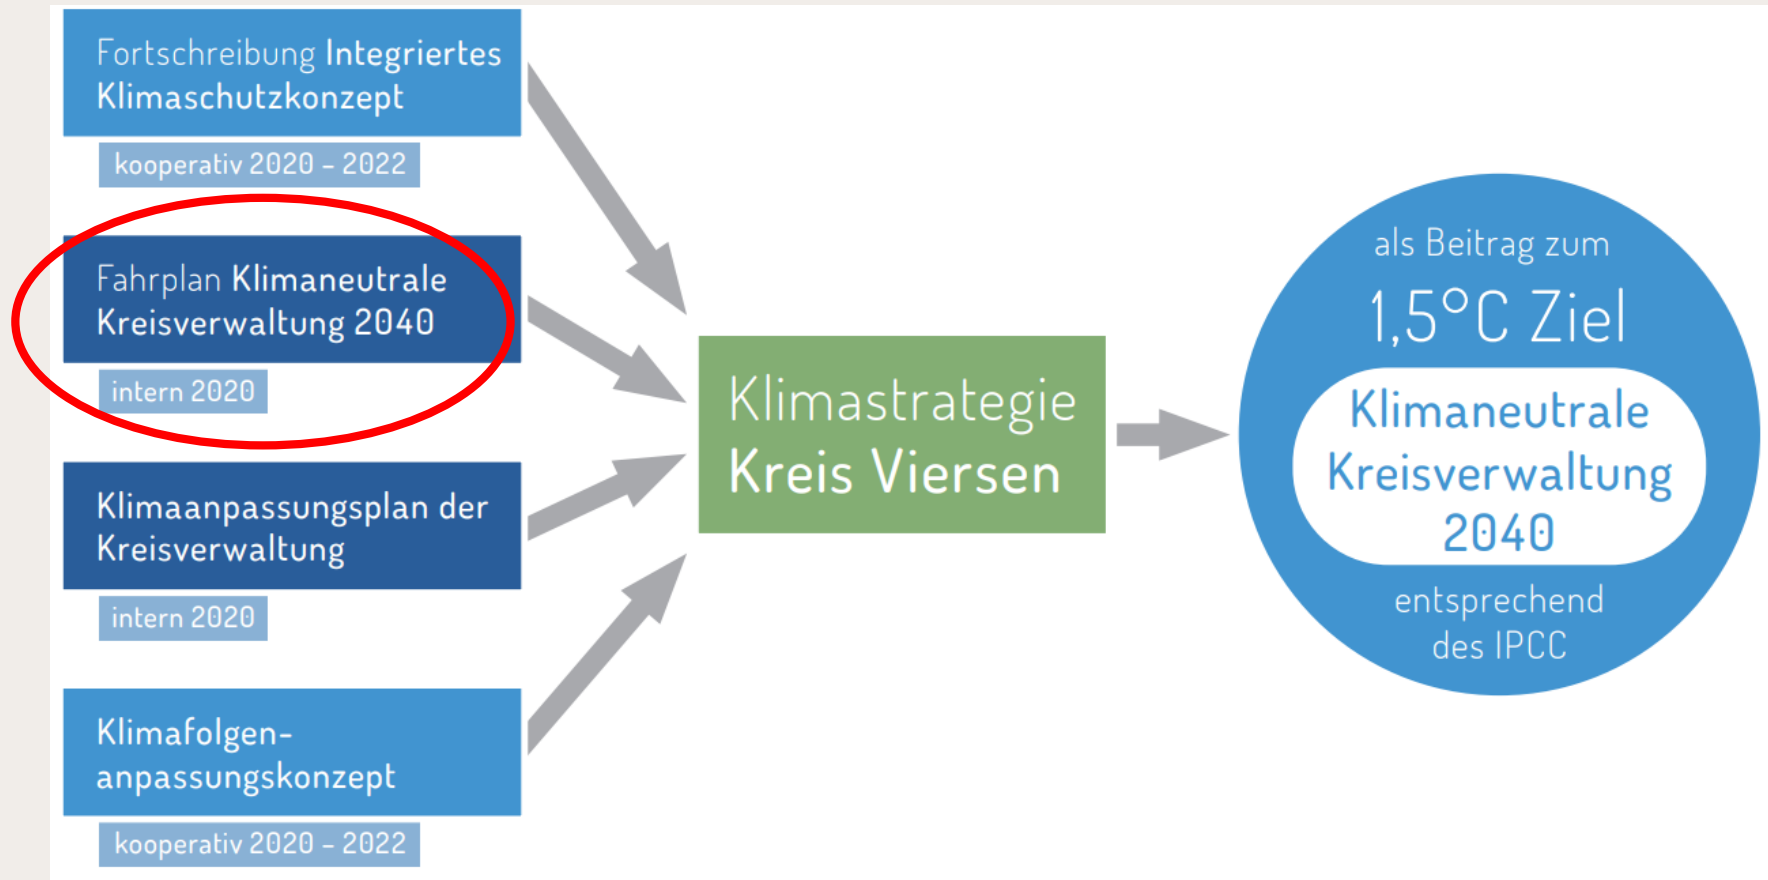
Fortschreibung Integriertes Klimaschutzkonzept

kooperativ 2020 - 2022

Fahrplan Klimaneutrale Kreisverwaltung 2040

intern 2020

Klimaanpassungsplan der Kreisverwaltung

intern 2020

Klimafolgenanpassungskonzept

kooperativ 2020 - 2022

Klimastrategie Kreis Viersen

als Beitrag zum

1,5°C Ziel

Klimaneutrale Kreisverwaltung 2040

entsprechend des IPCC